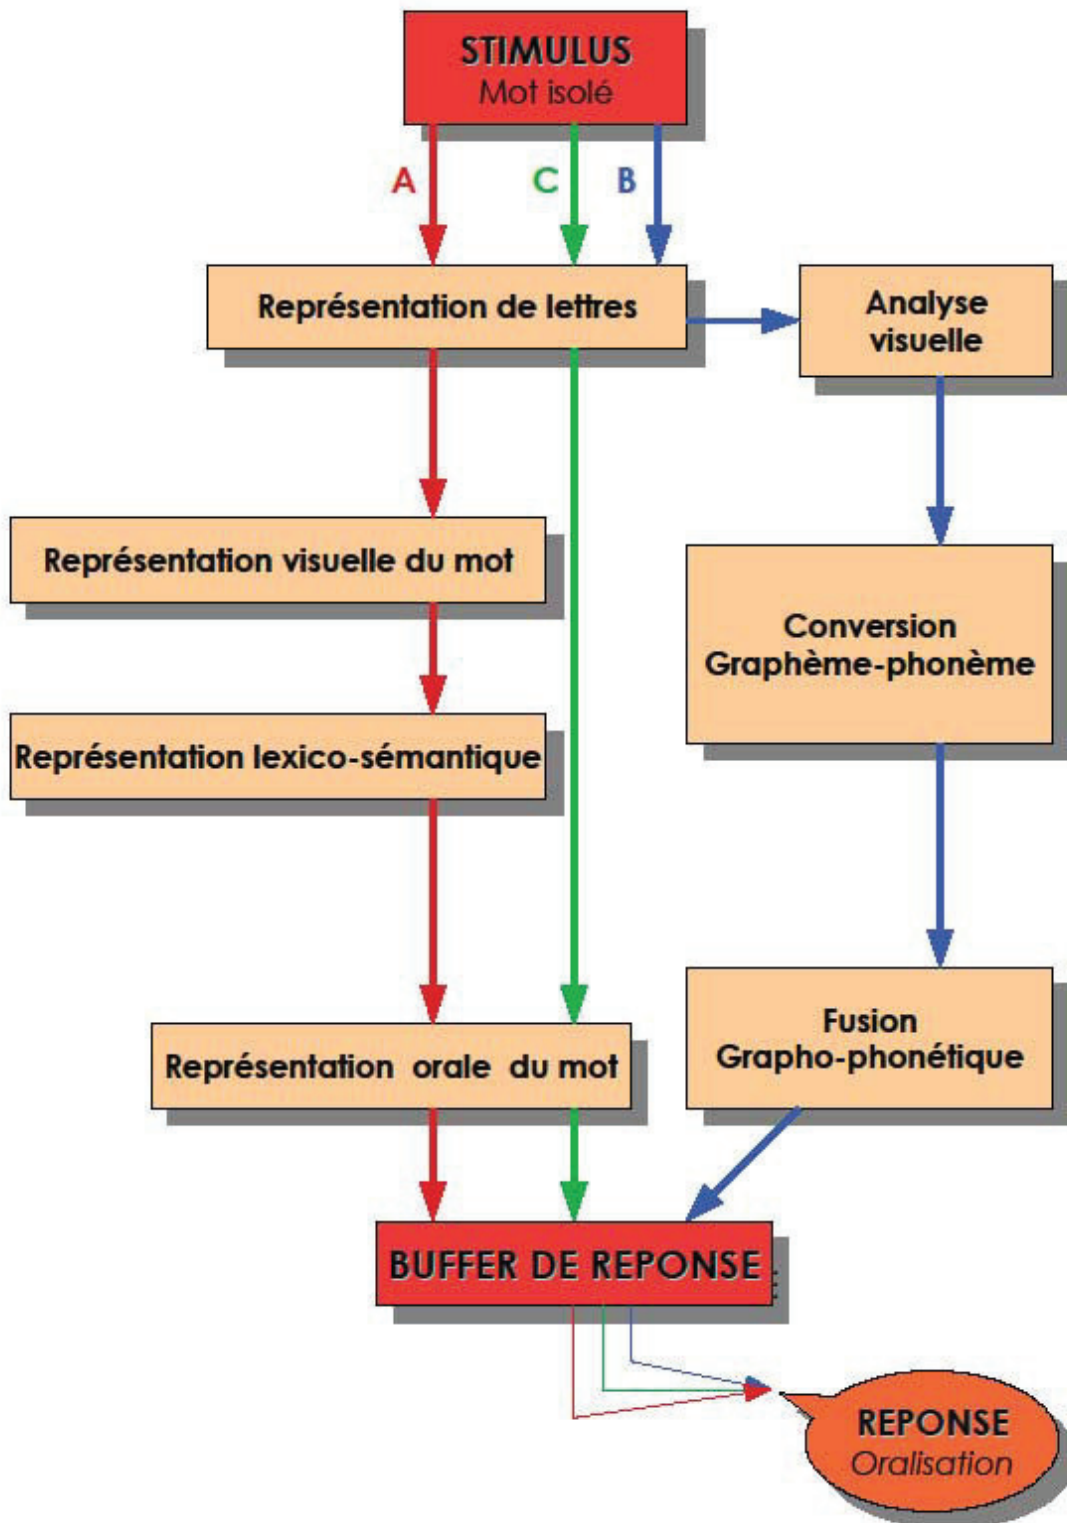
STIMULUS
Mot isolé

A
C
B

Représentation de lettres

Analyse visuelle

Représentation visuelle du mot

Conversion Graphème-phonème

Représentation lexico-sémantique

Fusion Grapho-phonétique

Représentation orale du mot

BUFFER DE REPONSE

REPONSE
Oralisation